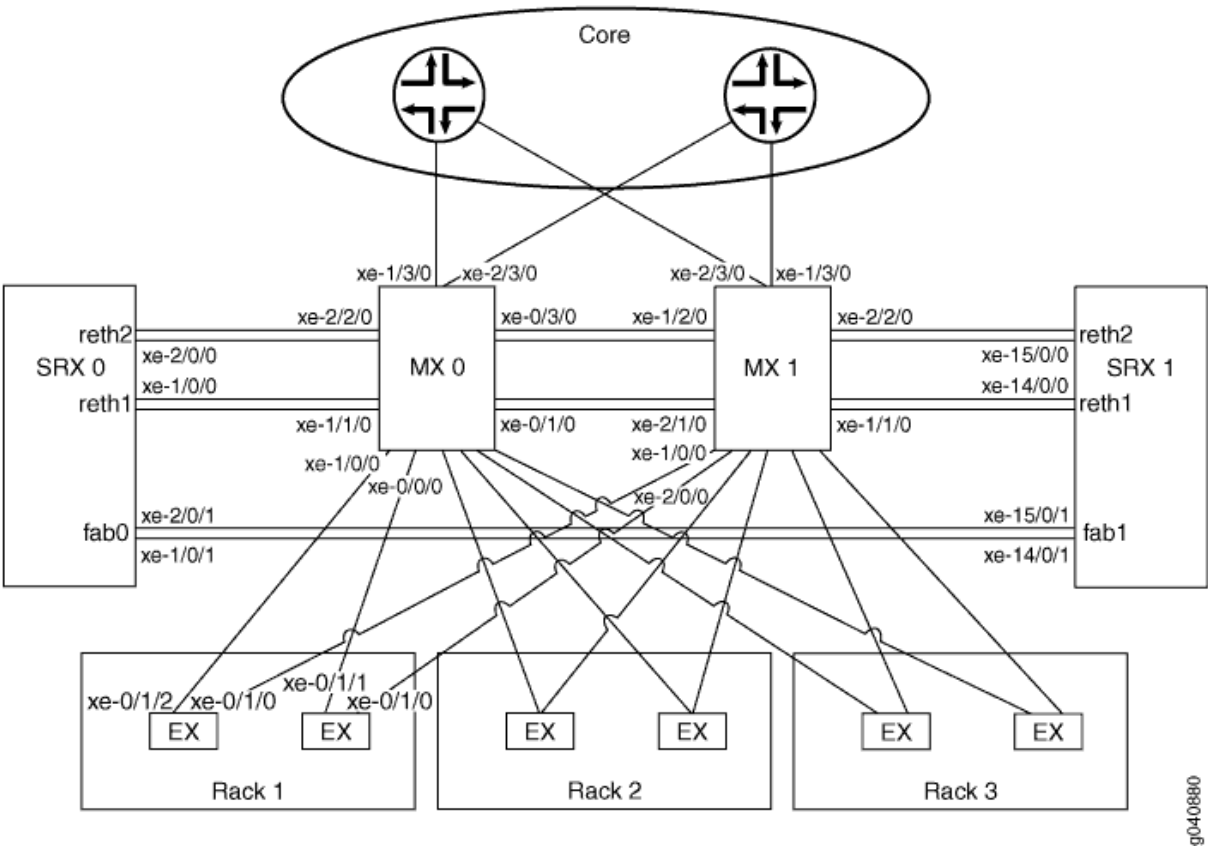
Core

xe-1/3/0 xe-2/3/0
xe-2/3/0 xe-1/3/0

SRX 0
reth2
xe-2/0/0
xe-1/0/0
reth1
fab0
xe-2/0/1
xe-1/0/1

xe-2/2/0
MX 0
xe-1/1/0
xe-0/3/0
xe-0/1/0
xe-1/0/0
xe-0/0/0

xe-1/2/0
MX 1
xe-2/1/0
xe-1/0/0
xe-2/0/0
xe-2/2/0
xe-1/1/0

SRX 1
reth2
xe-15/0/0
xe-14/0/0
reth1
fab1
xe-15/0/1
xe-14/0/1

xe-0/1/2 xe-0/1/0
xe-0/1/1
xe-0/1/0
EX EX
Rack 1

EX EX
Rack 2

EX EX
Rack 3

g040880